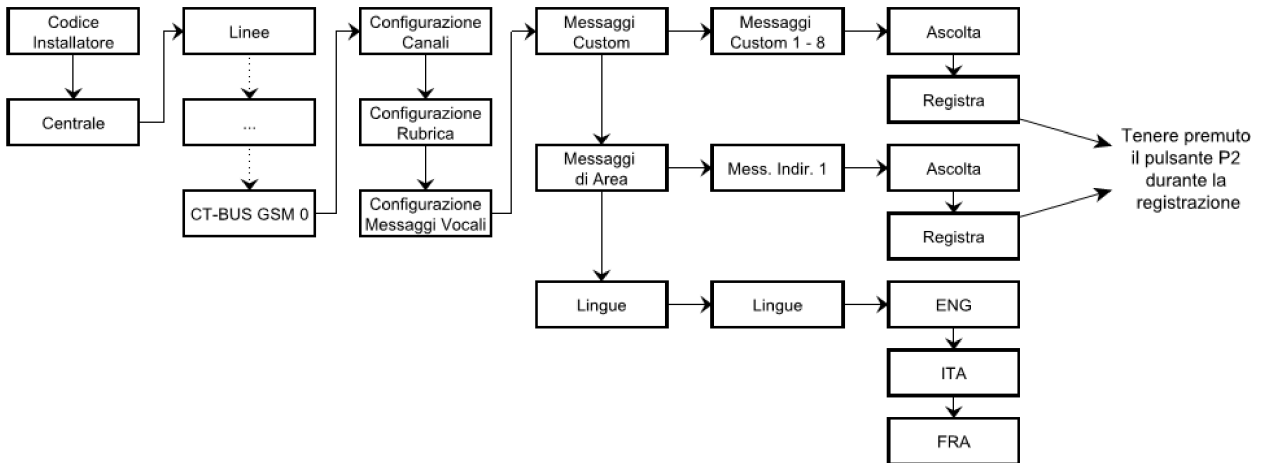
Codice Installatore

Centrale

Linee

...

CT-BUS GSM 0

Configurazione Canali

Configurazione Rubrica

Configurazione Messaggi Vocali

Messaggi Custom

Messaggi Custom 1 - 8

Ascolta

Registra

Messaggi di Area

Mess. Indir. 1

Ascolta

Registra

Tenere premuto il pulsante P2 durante la registrazione

Lingue

Lingue

ENG

ITA

FRA